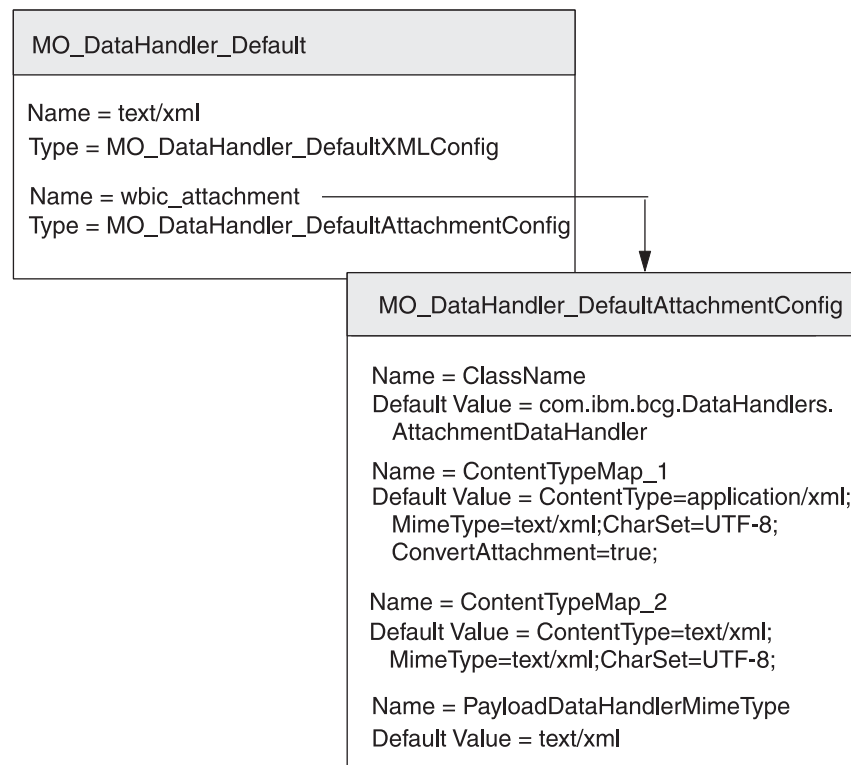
MO_DataHandler_Default

Name = text/xml
Type = MO_DataHandler_DefaultXMLConfig

Name = wbic_attachment
Type = MO_DataHandler_DefaultAttachmentConfig

MO_DataHandler_DefaultAttachmentConfig

Name = ClassName
Default Value = com.ibm.bcg.DataHandlers.AttachmentDataHandler

Name = ContentTypeMap_1
Default Value = ContentType=application/xml; MimeType=text/xml;CharSet=UTF-8; ConvertAttachment=true;

Name = ContentTypeMap_2
Default Value = ContentType=text/xml; MimeType=text/xml;CharSet=UTF-8;

Name = PayloadDataHandlerMimeType
Default Value = text/xml